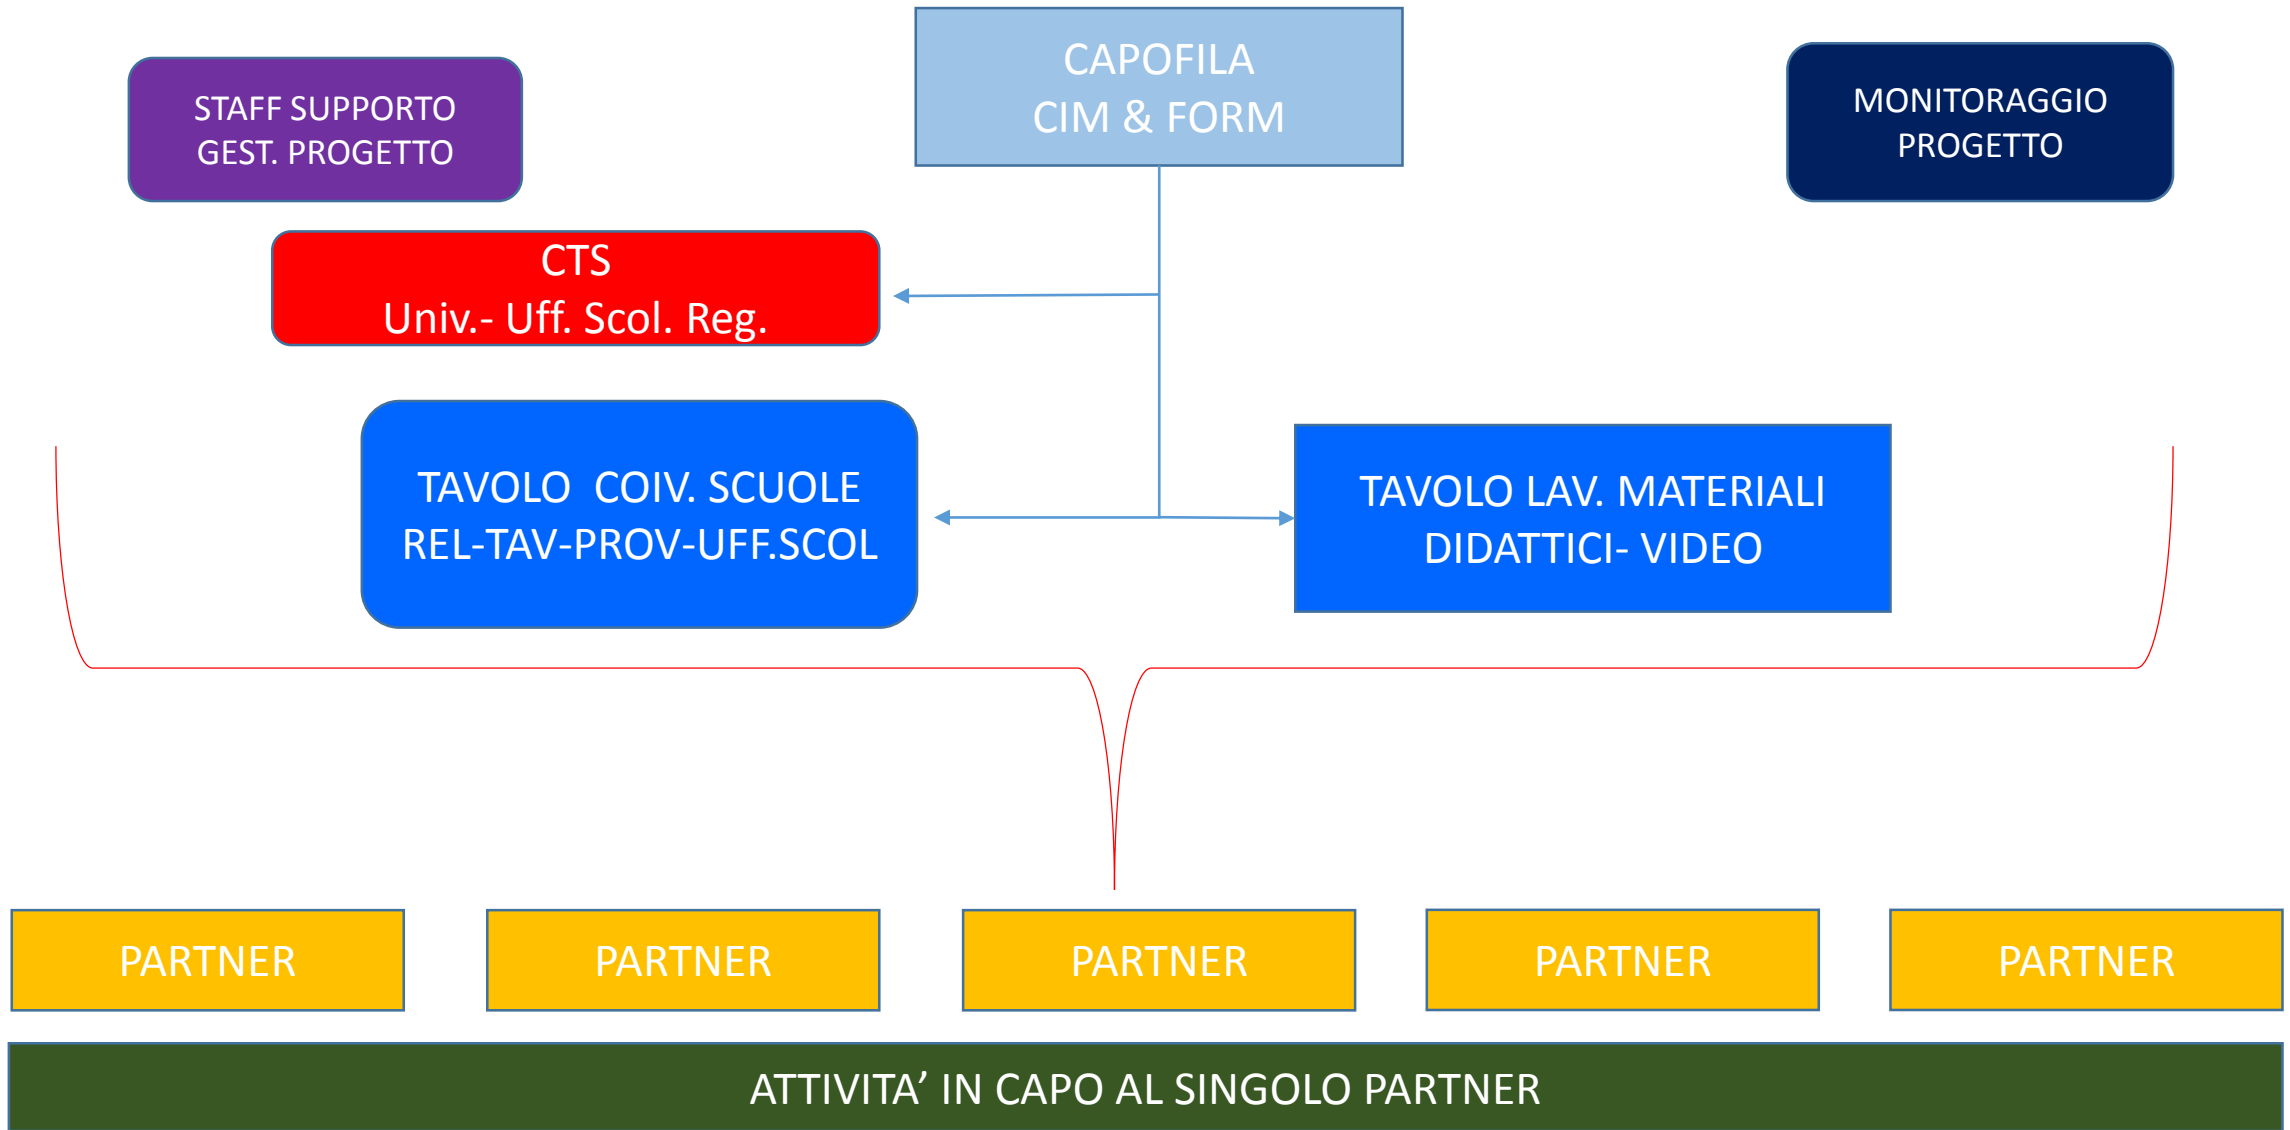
STAFF SUPPORTO
GEST. PROGETTO

CAPOFILA
CIM & FORM

MONITORAGGIO
PROGETTO

CTS
Univ.- Uff. Scol. Reg.

TAVOLO COIV. SCUOLE
REL-TAV-PROV-UFF.SCOL

TAVOLO LAV. MATERIALI
DIDATTICI- VIDEO

PARTNER

PARTNER

PARTNER

PARTNER

PARTNER

ATTIVITA’ IN CAPO AL SINGOLO PARTNER